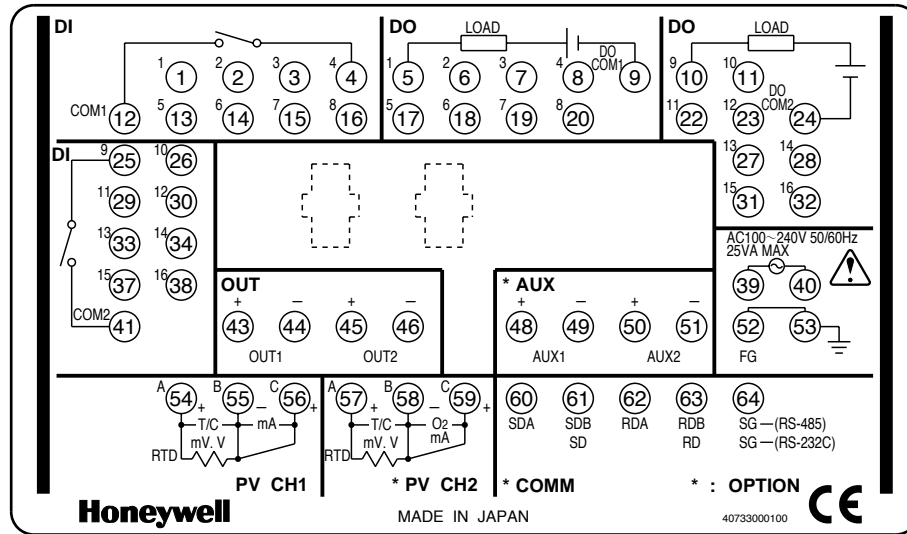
DI

1 1 2 2 3 3 4 4

COM1 12 5 13 6 14 7 15 8 16

DO

LOAD

DO COM1

1 5 2 6 3 7 4 8 9

5 17 6 18 7 19 8 20

DO

LOAD

9 10 10 11

DO COM2

11 22 12 23 24

DI

9 25 10 26

11 29 12 30

13 33 14 34

15 37 16 38

COM2 41

13 27 14 28

15 31 16 32

AC100～240V 50/60Hz
25VA MAX

39 40

52 53

FG

OUT

+ − + −

43 44 45 46

OUT1 OUT2

* AUX

+ − + −

48 49 50 51

AUX1 AUX2

A 54 + B 55 − C 56 +

T/C mA

mV. V

RTD

PV CH1

A 57 + B 58 − C 59 +

T/C $O_2$ mA

mV. V

RTD

* PV CH2

60 61 62 63 64

SDA SDB RDA RDB SG —(RS-485)

SD RD SG —(RS-232C)

* COMM

* : OPTION

CE

Honeywell

MADE IN JAPAN

40733000100